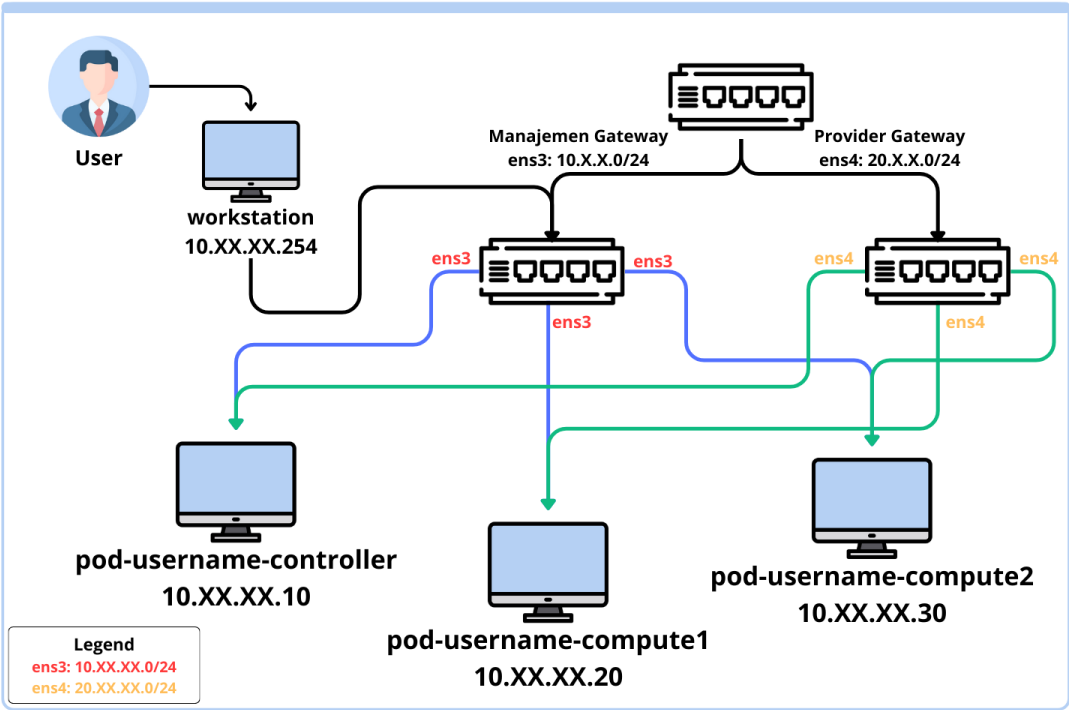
User

workstation
10.XX.XX.254

Manajemen Gateway
ens3: 10.X.X.0/24

Provider Gateway
ens4: 20.X.X.0/24

ens3
ens3
ens3

ens4
ens4
ens4

pod-username-controller
10.XX.XX.10

pod-username-compute1
10.XX.XX.20

pod-username-compute2
10.XX.XX.30

Legend
ens3: 10.XX.XX.0/24
ens4: 20.XX.XX.0/24